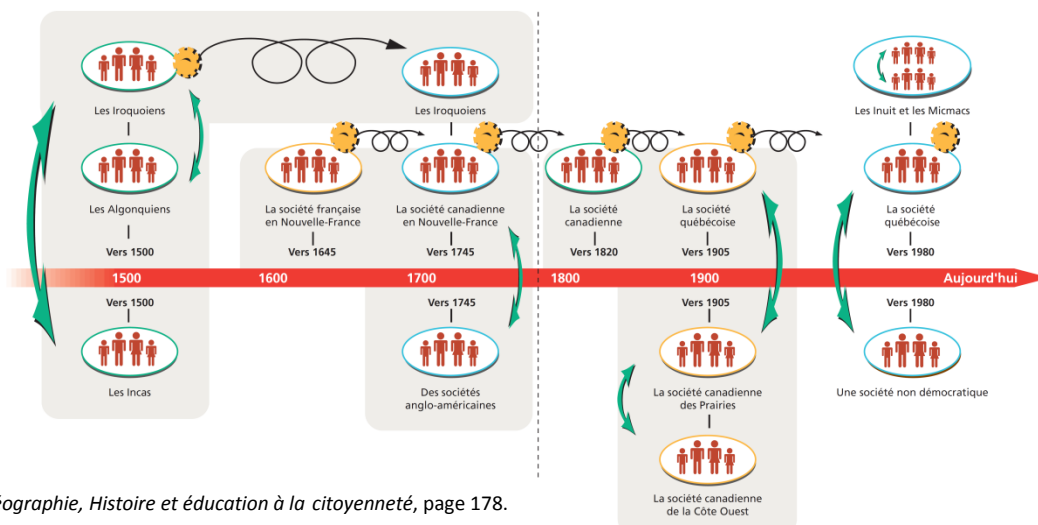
Les Iroquoiens

Les Algonquiens

Vers 1500

Vers 1500

Les Incas

Les Iroquoiens

La société française en Nouvelle-France

Vers 1645

La société canadienne en Nouvelle-France

Vers 1745

Vers 1745

Des sociétés anglo-américaines

La société canadienne

Vers 1820

La société québécoise

Vers 1905

Vers 1905

La société canadienne des Prairies

La société canadienne de la Côte Ouest

Les Inuit et les Micmacs

La société québécoise

Vers 1980

Vers 1980

Une société non démocratique

1500 1600 1700 1800 1900 Aujourd'hui

ographie, Histoire et éducation à la citoyenneté, page 178.